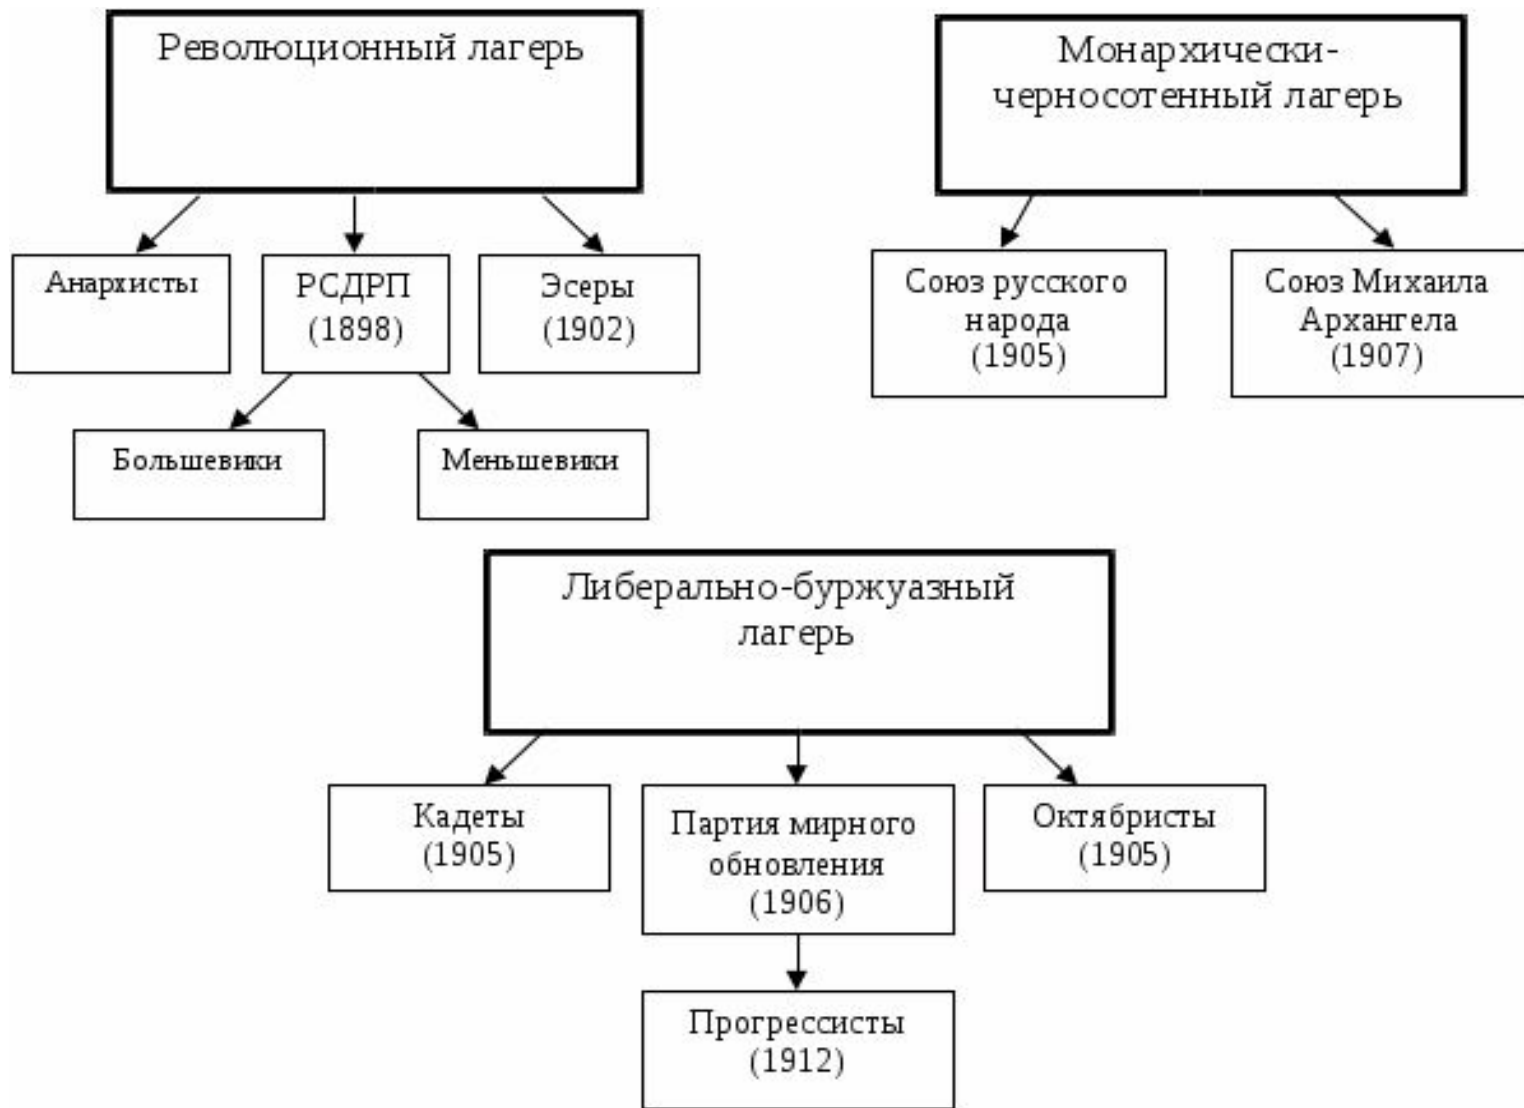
Революционный лагерь

Анархисты

РСДРП (1898)

Эсеры (1902)

Большевики

Меньшевики

Монархически-черносотенный лагерь

Союз русского народа (1905)

Союз Михаила Архангела (1907)

Либерально-буржуазный лагерь

Кадеты (1905)

Партия мирного обновления (1906)

Октябристы (1905)

Прогрессисты (1912)